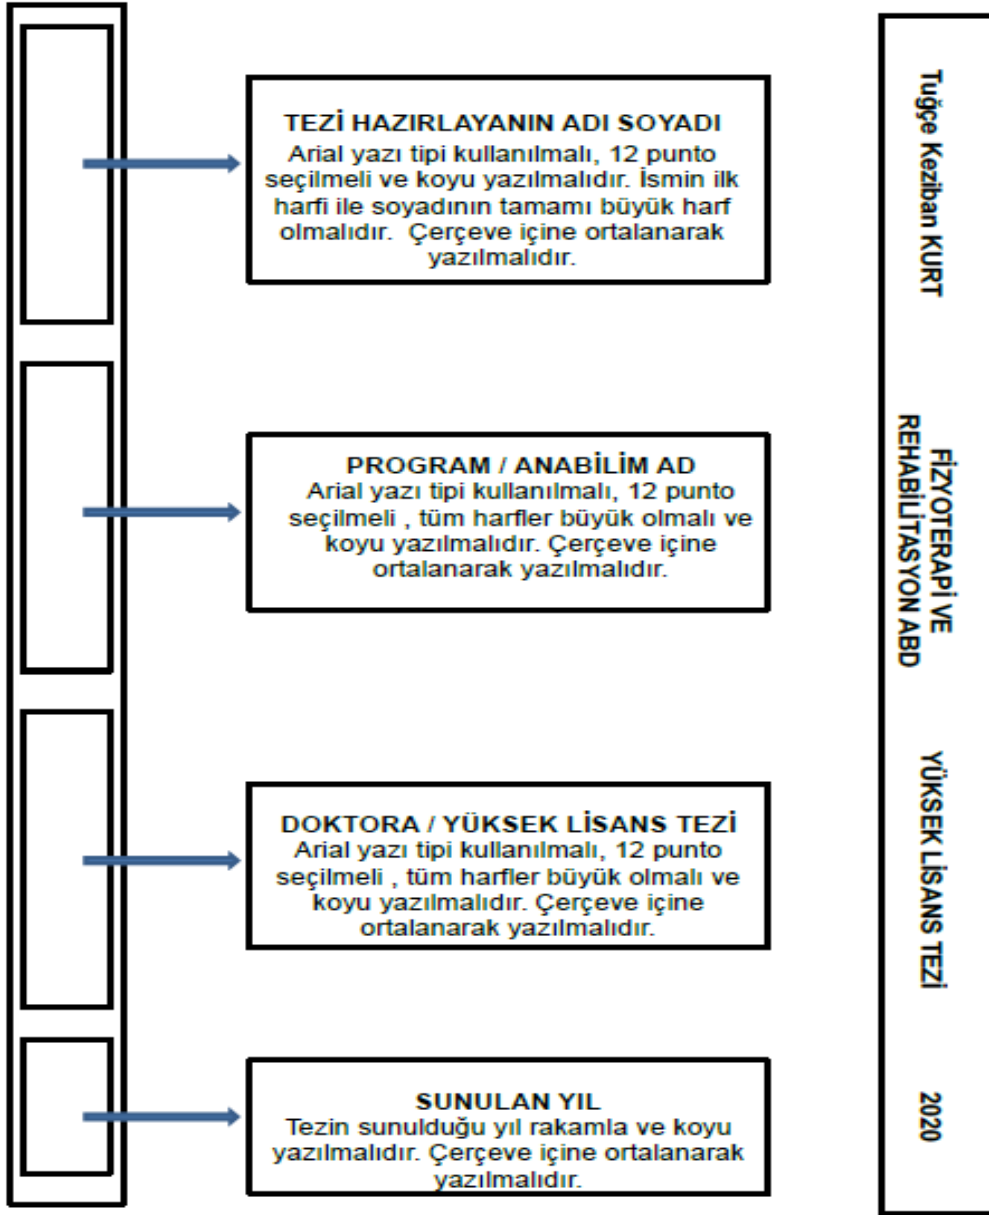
TEZİ HAZIRLAYANIN ADI SOYADI
Arial yazı tipi kullanılmalı, 12 punto seçilmeli ve koyu yazılmalıdır. İsmin ilk harfi ile soyadının tamamı büyük harf olmalıdır. Çerçeve içine ortalanarak yazılmalıdır.

PROGRAM / ANABİLİM AD
Arial yazı tipi kullanılmalı, 12 punto seçilmeli , tüm harfler büyük olmalı ve koyu yazılmalıdır. Çerçeve içine ortalanarak yazılmalıdır.

DOKTORA / YÜKSEK LİSANS TEZİ
Arial yazı tipi kullanılmalı, 12 punto seçilmeli , tüm harfler büyük olmalı ve koyu yazılmalıdır. Çerçeve içine ortalanarak yazılmalıdır.

SUNULAN YIL
Tezin sunulduğu yıl rakamla ve koyu yazılmalıdır. Çerçeve içine ortalanarak yazılmalıdır.

Tuğçe Keziban KURT

FİZYOTERAPİ VE REHABİLİTASYON ABD

YÜKSEK LİSANS TEZİ

2020